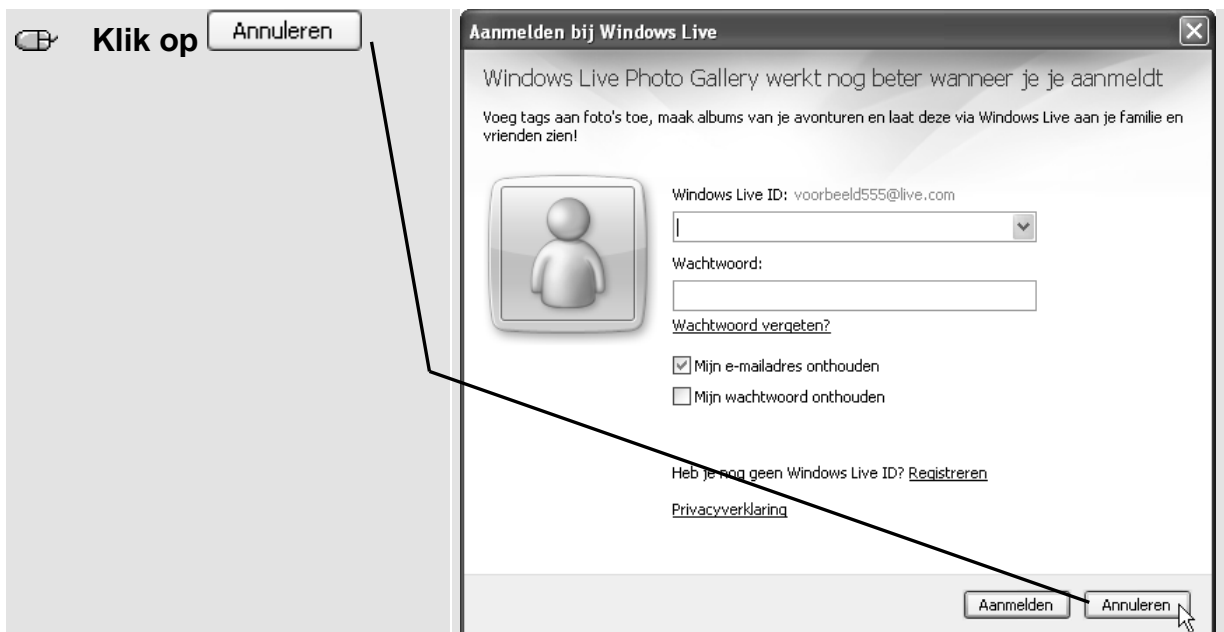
Klik op Annuleren

Aanmelden bij Windows Live

Windows Live Photo Gallery werkt nog beter wanneer je je aanmeldt

Voeg tags aan foto's toe, maak albums van je avonturen en laat deze via Windows Live aan je familie en vrienden zien!

Windows Live ID: voorbeeld555@live.com

Wachtwoord:

Wachtwoord vergeten?

Mijn e-mailadres onthouden

Mijn wachtwoord onthouden

Heb je nog geen Windows Live ID? Registreren

Privacyverklaring

Aanmelden Annuleren